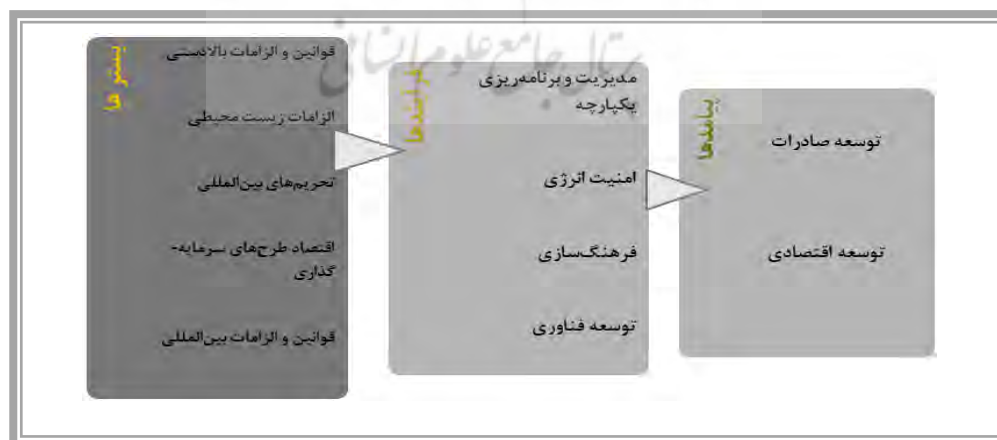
بسترها

قوانین و الزامات بالادستی

الزامات زیست محیطی

تحریم‌های بین‌المللی

اقتصاد طرح‌های سرمایه-گذاری

قوانین و الزامات بین‌المللی

فرایندها

مدیریت و برنامه‌ریزی یکپارچه

امنیت انرژی

فرهنگ‌سازی

توسعه فناوری

پیامدها

توسعه صادرات

توسعه اقتصادی

پرتال جامع علوم انسانی